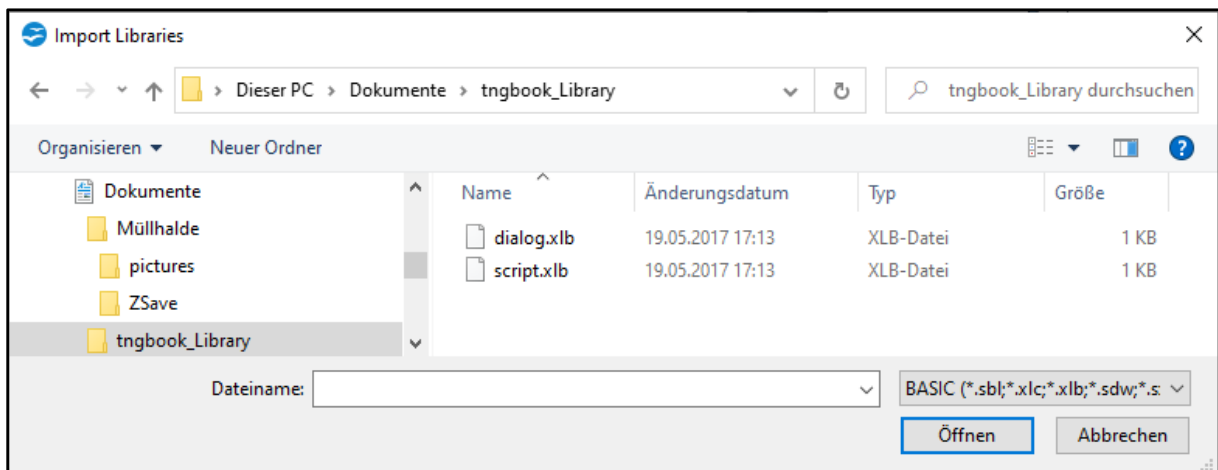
Import Libraries

Dieser PC > Dokumente > tngbook_Library

tngbook_Library durchsuchen

Organisieren ▾ Neuer Ordner

Dokumente
Müllhalde
pictures
ZSave
tngbook_Library

| Name | Änderungsdatum | Typ | Größe |
|---|---|---|---|
| dialog.xlb | 19.05.2017 17:13 | XLB-Datei | 1 KB |
| script.xlb | 19.05.2017 17:13 | XLB-Datei | 1 KB |

Dateiname:

BASIC (*.sbl;*.xlc;*.xlb;*.sdw;*.s

Öffnen Abbrechen